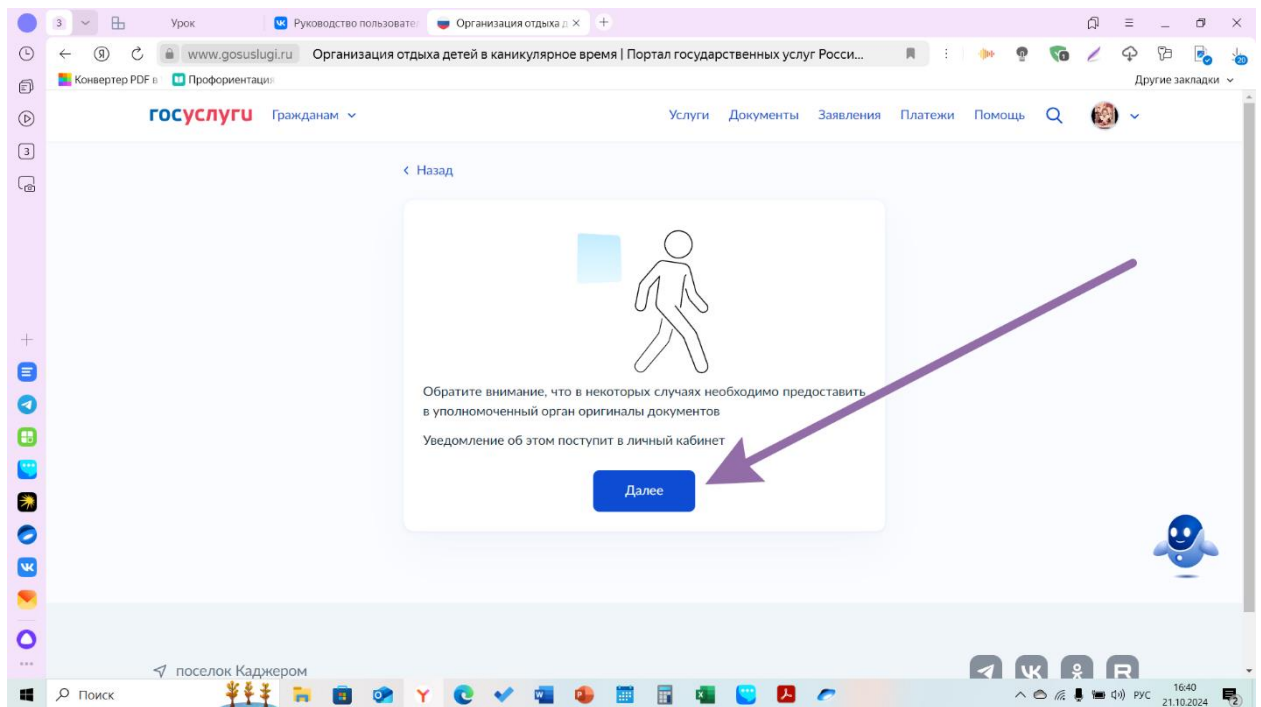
3 Урок Руководство пользовате Организация отдыха д ×

www.gosuslugi.ru Организация отдыха детей в каникулярное время | Портал государственных услуг Росси...

Конвертер PDF в Профориентаци

Другие закладки

3

госуслуги Гражданам

Услуги Документы Заявления Платежи Помощь

‹ Назад

Обратите внимание, что в некоторых случаях необходимо предоставить в уполномоченный орган оригиналы документов

Уведомление об этом поступит в личный кабинет

Далее

поселок Каджером

Поиск

РУС 16:40 21.10.2024